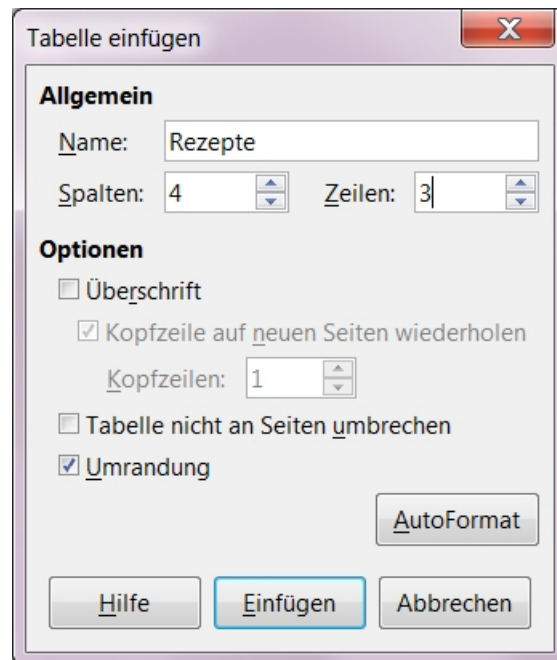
Tabelle einfügen
X

Allgemein
Name: Rezepte
Spalten: 4 Zeilen: 3

Optionen
Überschrift
Kopfzeile auf neuen Seiten wiederholen
Kopfzeilen: 1
Tabelle nicht an Seiten umbrechen
Umrandung

AutoFormat

Hilfe Einfügen Abbrechen